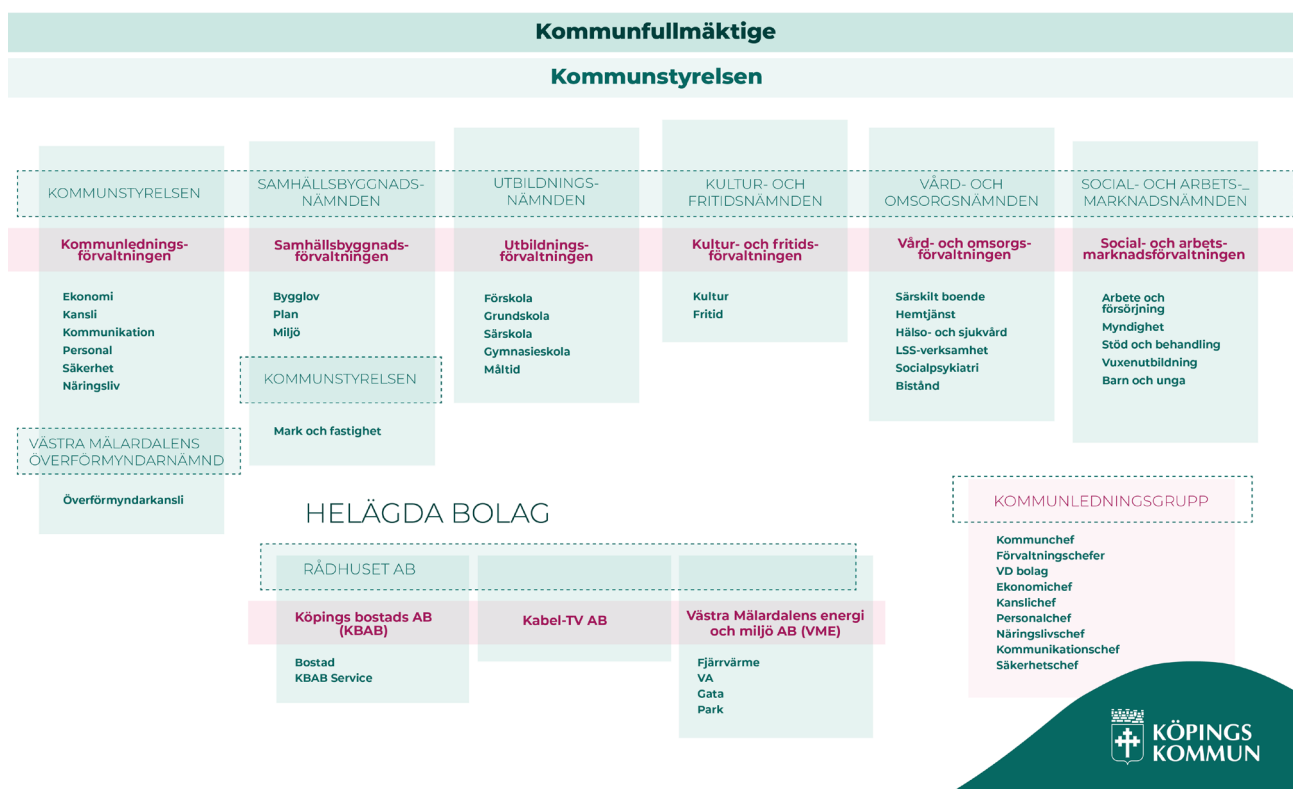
Kommunfullmäktige

Kommunstyrelsen

KOMMUNSTYRELSEN

Kommunledningsförvaltningen

Ekonomi
Kansli
Kommunikation
Personal
Säkerhet
Näringsliv

VÄSTRA MÄLARDALENS ÖVERFÖRMYNDARNÄMND

Överförmyndarkansli

SAMHÄLLSBYGGNADSNÄMNDEN

Samhällsbyggnadsförvaltningen

Bygglov
Plan
Miljö

KOMMUNSTYRELSEN

Mark och fastighet

UTBILDNINGSNÄMNDEN

Utbildningsförvaltningen

Förskola
Grundskola
Särskola
Gymnasieskola
Måltid

KULTUR- OCH FRITIDSNÄMNDEN

Kultur- och fritidsförvaltningen

Kultur
Fritid

VÅRD- OCH OMSORGSNÄMNDEN

Vård- och omsorgsförvaltningen

Särskilt boende
Hemtjänst
Hälso- och sjukvård
LSS-verksamhet
Socialpsykiatri
Bistånd

SOCIAL- OCH ARBETS-_ MARKNADSNÄMNDEN

Social- och arbetsmarknadsförvaltningen

Arbete och försörjning
Myndighet
Stöd och behandling
Vuxenutbildning
Barn och unga

HELÄGDA BOLAG

RÅDHUSET AB

Köpings bostads AB (KBAB)

Bostad
KBAB Service

Kabel-TV AB

Västra Mälardalens energi och miljö AB (VME)

Fjärrvärme
VA
Gata
Park

KOMMUNLEDNINGSGRUPP

Kommunchef
Förvaltningschefer
VD bolag
Ekonomichef
Kanslichef
Personalchef
Näringslivschef
Kommunikationschef
Säkerhetschef

KÖPINGS KOMMUN